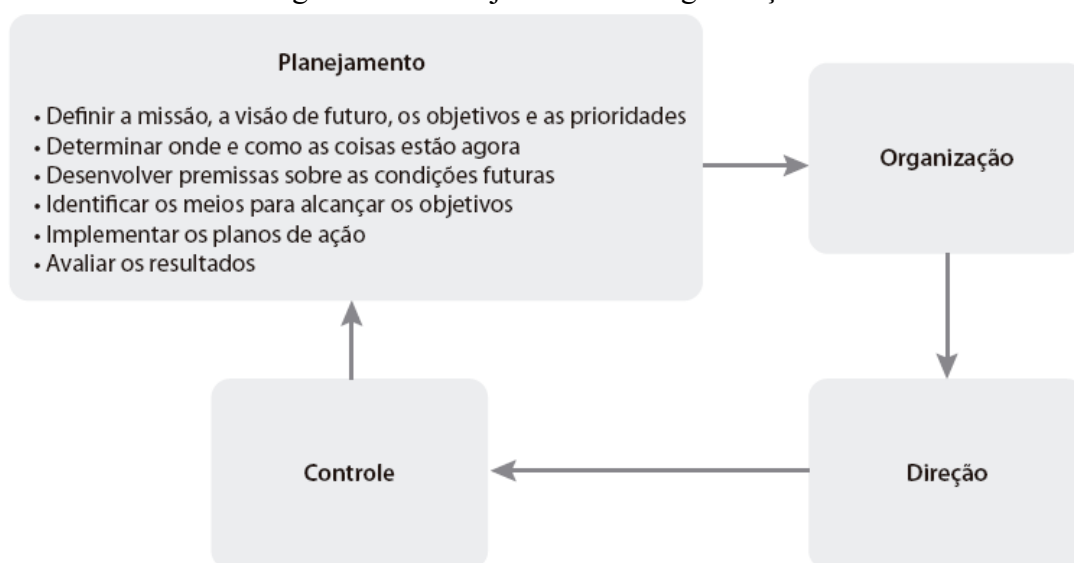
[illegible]

Planejamento

• Definir a missão, a visão de futuro, os objetivos e as prioridades
• Determinar onde e como as coisas estão agora
• Desenvolver premissas sobre as condições futuras
• Identificar os meios para alcançar os objetivos
• Implementar os planos de ação
• Avaliar os resultados

Organização

Direção

Controle